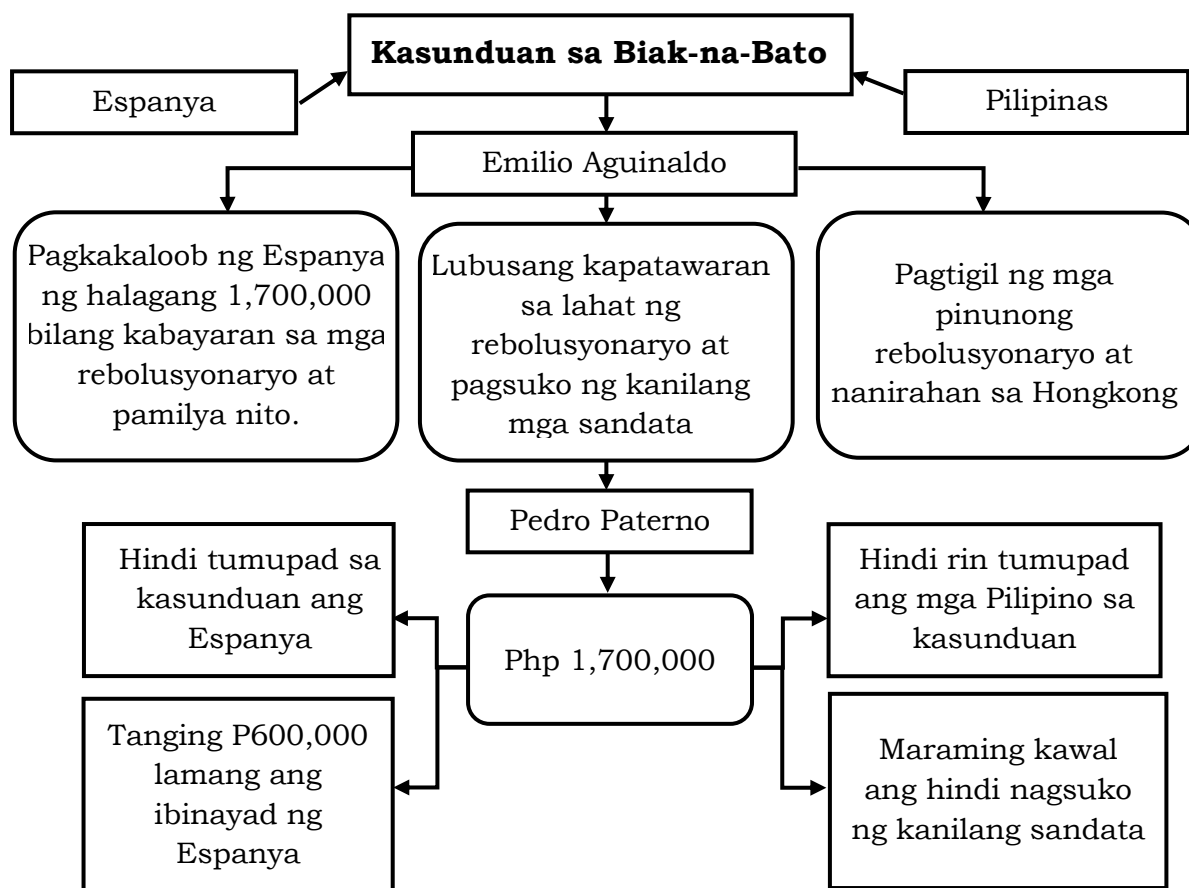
Kasunduan sa Biak-na-Bato

Espanya

Pilipinas

Emilio Aguinaldo

Pagkakaloob ng Espanya ng halagang 1,700,000 bilang kabayaran sa mga rebolusyonaryo at pamilya nito.

Lubusang kapatawaran sa lahat ng rebolusyonaryo at pagsuko ng kanilang mga sandata

Pagtigil ng mga pinunong rebolusyonaryo at nanirahan sa Hongkong

Pedro Paterno

Hindi tumupad sa kasunduan ang Espanya

Php 1,700,000

Hindi rin tumupad ang mga Pilipino sa kasunduan

Tanging P600,000 lamang ang ibinayad ng Espanya

Maraming kawal ang hindi nagsuko ng kanilang sandata